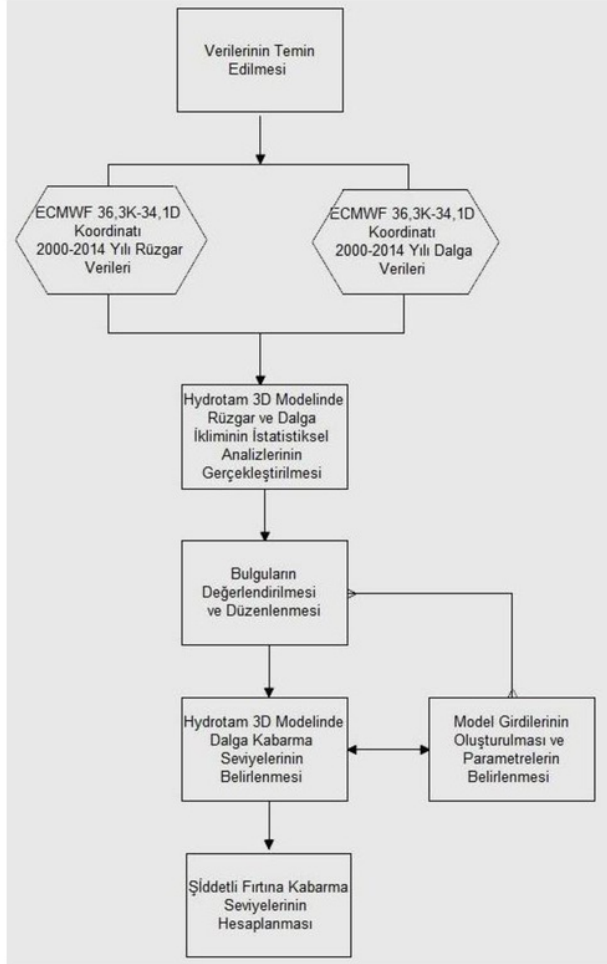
Verilerinin Temin Edilmesi

ECMWF 36,3K-34,1D Koordinatı 2000-2014 Yılı Rüzgar Verileri

ECMWF 36,3K-34,1D Koordinatı 2000-2014 Yılı Dalga Verileri

Hydrotam 3D Modelinde Rüzgar ve Dalga İkliminin İstatistiksel Analizlerinin Gerçekleştirilmesi

Bulguların Değerlendirilmesi ve Düzenlenmesi

Hydrotam 3D Modelinde Dalga Kabarma Seviyelerinin Belirlenmesi

Model Girdilerinin Oluşturulması ve Parametrelerin Belirlenmesi

Şiddetli Fırtına Kabarma Seviyelerinin Hesaplanması